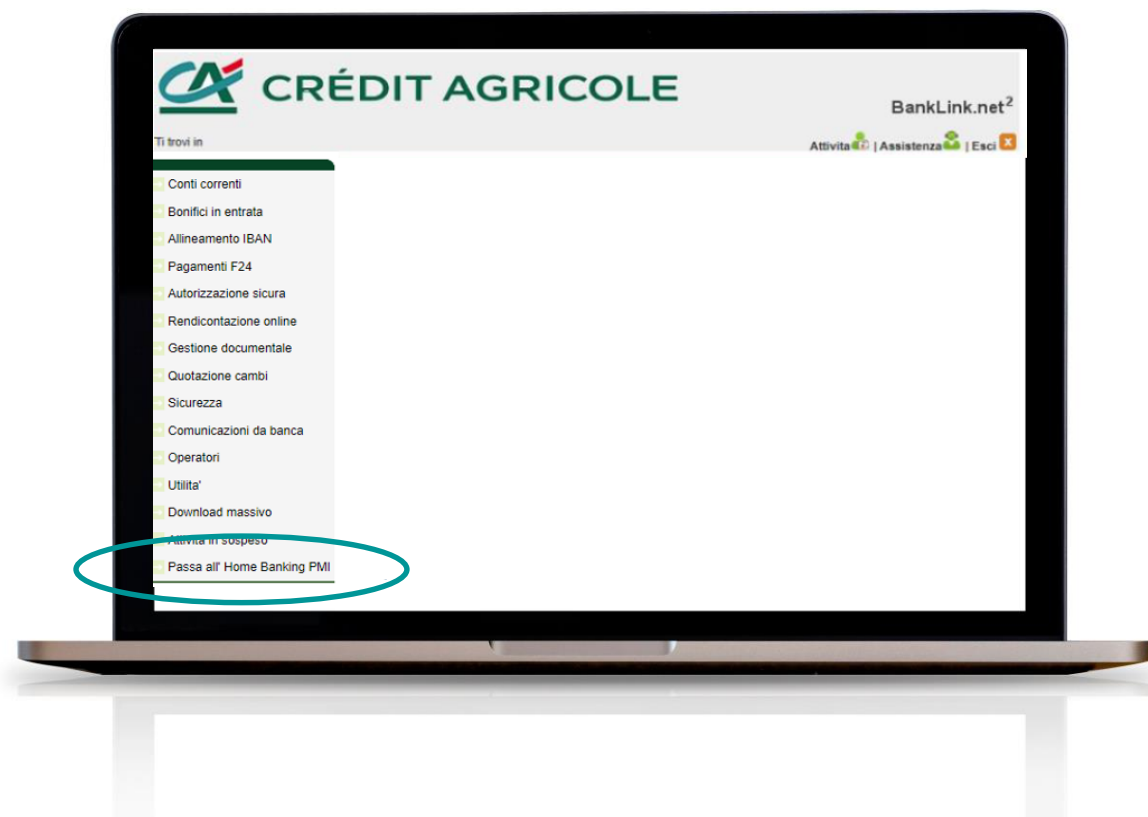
CRÉDIT AGRICOLE

BankLink.net$^2$

Ti trovi in

Attivita | Assistenza | Esci

Conti correnti
Bonifici in entrata
Allineamento IBAN
Pagamenti F24
Autorizzazione sicura
Rendicontazione online
Gestione documentale
Quotazione cambi
Sicurezza
Comunicazioni da banca
Operatori
Utilita'
Download massivo
Attivita in sospeso
Passa all' Home Banking PMI